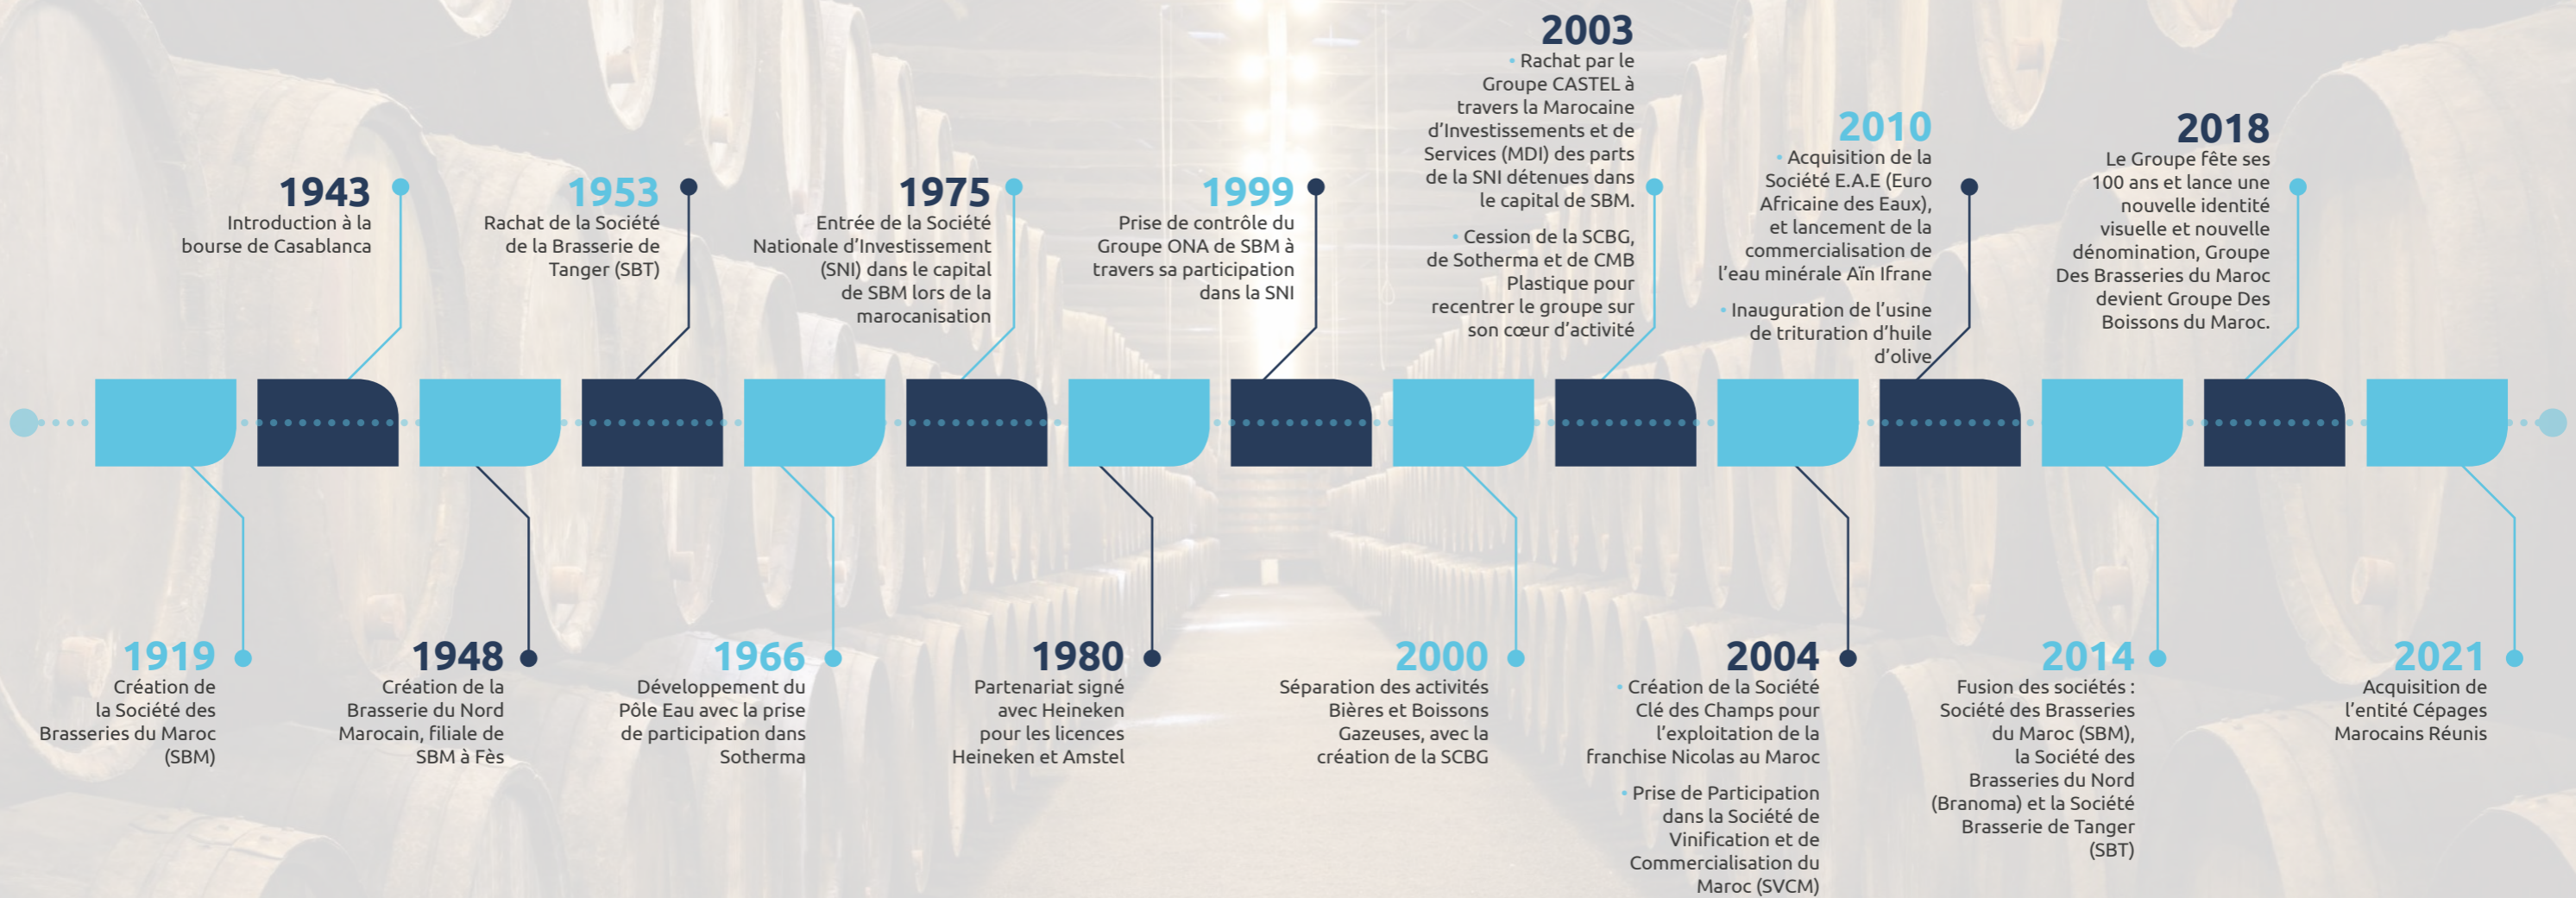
1919
Création de la Société des Brasseries du Maroc (SBM)

1943
Introduction à la bourse de Casablanca

1948
Création de la Brasserie du Nord Marocain, filiale de SBM à Fès

1953
Rachat de la Société de la Brasserie de Tanger (SBT)

1966
Développement du Pôle Eau avec la prise de participation dans Sotherma

1975
Entrée de la Société Nationale d'Investissement (SNI) dans le capital de SBM lors de la marocanisation

1980
Partenariat signé avec Heineken pour les licences Heineken et Amstel

1999
Prise de contrôle du Groupe ONA de SBM à travers sa participation dans la SNI

2000
Séparation des activités Bières et Boissons Gazeuses, avec la création de la SCBG

2003
• Rachat par le Groupe CASTEL à travers la Marocaine d'Investissements et de Services (MDI) des parts de la SNI détenues dans le capital de SBM.
• Cession de la SCBG, de Sotherma et de CMB Plastique pour recentrer le groupe sur son cœur d'activité

2004
• Création de la Société Clé des Champs pour l'exploitation de la franchise Nicolas au Maroc
• Prise de Participation dans la Société de Vinification et de Commercialisation du Maroc (SVCM)

2010
• Acquisition de la Société E.A.E (Euro Africaine des Eaux), et lancement de la commercialisation de l'eau minérale Aïn Ifrane
• Inauguration de l'usine de trituration d'huile d'olive

2014
Fusion des sociétés : Société des Brasseries du Maroc (SBM), la Société des Brasseries du Nord (Branoma) et la Société Brasserie de Tanger (SBT)

2018
Le Groupe fête ses 100 ans et lance une nouvelle identité visuelle et nouvelle dénomination, Groupe Des Brasseries du Maroc devient Groupe Des Boissons du Maroc.

2021
Acquisition de l'entité Cépages Marocains Réunis